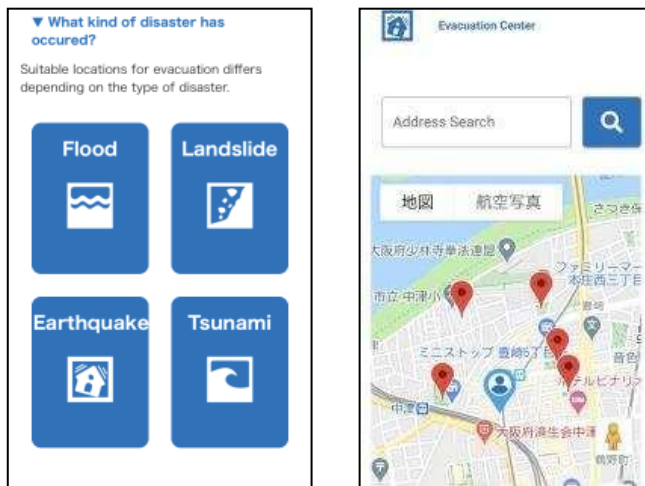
▼ What kind of disaster has occured?

Suitable locations for evacuation differs depending on the type of disaster.

Flood

Landslide

Earthquake

Tsunami

Evacuation Center

Address Search

地図

航空写真

大阪府少林寺拳法連盟

ファミリーマート

市立中津小

ミニストップ 豊崎5丁目

ホテルビナリア

中津

大阪府済生会中津

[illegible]